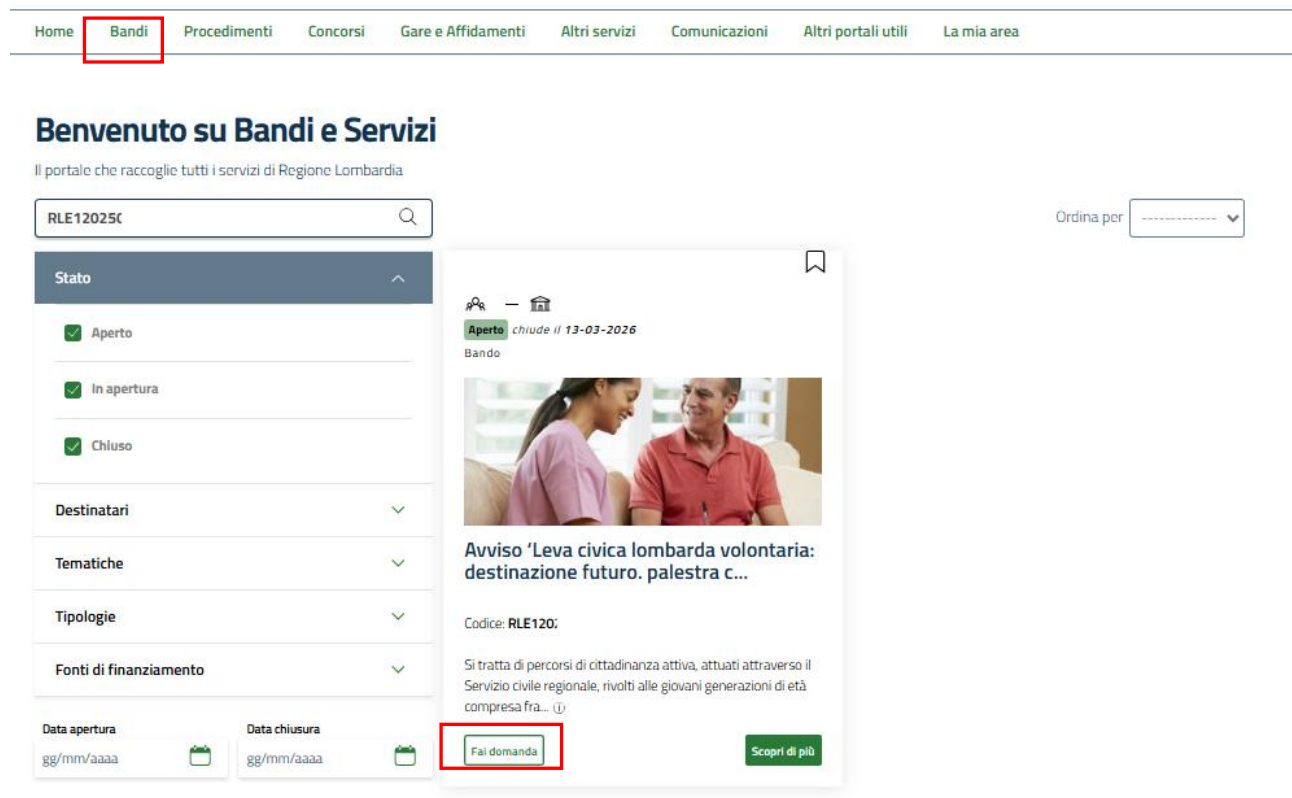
Home Bandi Procedimenti Concorsi Gare e Affidamenti Altri servizi Comunicazioni Altri portali utili La mia area

Benvenuto su Bandi e Servizi

Il portale che raccoglie tutti i servizi di Regione Lombardia

RLE12025C

Ordina per -------------

Stato

Aperto

In apertura

Chiuso

Destinatari

Tematiche

Tipologie

Fonti di finanziamento

Data apertura
gg/mm/aaaa

Data chiusura
gg/mm/aaaa

Aperto chiude il 13-03-2026

Bando

Avviso 'Leva civica lombarda volontaria: destinazione futuro. palestra c...

Codice: RLE120:

Si tratta di percorsi di cittadinanza attiva, attuati attraverso il Servizio civile regionale, rivolti alle giovani generazioni di età compresa fra...

Fai domanda

Scopri di più